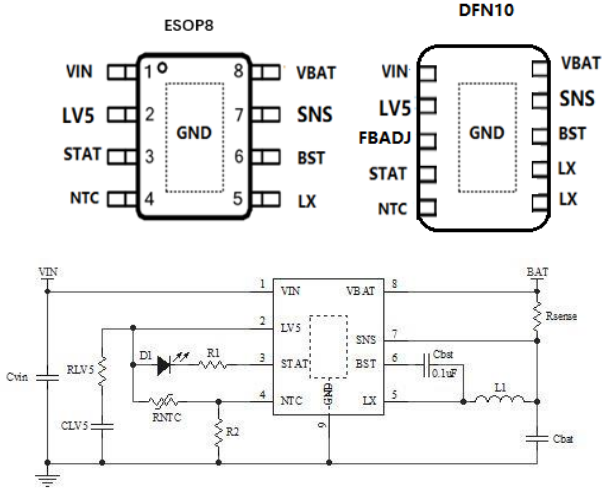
ESOP8

VIN 1 8 VBAT
LV5 2 7 SNS
STAT 3 6 BST
NTC 4 5 LX
GND

DFN10

VIN VBAT
LV5 SNS
FBADJ BST
STAT LX
NTC LX
GND

VIN
BAT
1 VIN VBAT 8
2 LV5
SNS 7
Rsense
D1 R1 3 STAT BST 6
Cbst 0.1uF
Cvin RLV5
4 NTC GND LX 5
L1
RNTC
CLV5
R2
9
Cbat